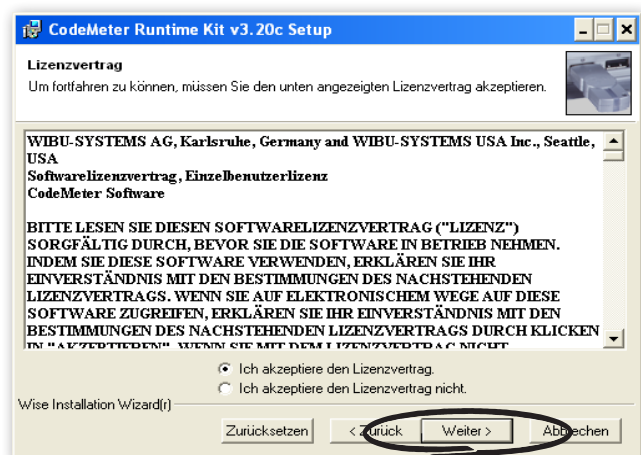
CodeMeter Runtime Kit v3.20c Setup

Lizenzvertrag

Um fortfahren zu können, müssen Sie den unten angezeigten Lizenzvertrag akzeptieren.

WIBU-SYSTEMS AG, Karlsruhe, Germany and WIBU-SYSTEMS USA Inc., Seattle, USA
Softwarelizenzvertrag, Einzelbenutzerlizenz
CodeMeter Software

BITTE LESEN SIE DIESEN SOFTWARELIZENZVERTRAG ("LIZENZ") SORGFÄLTIG DURCH, BEVOR SIE DIE SOFTWARE IN BETRIEB NEHMEN. INDEM SIE DIESE SOFTWARE VERWENDEN, ERKLÄREN SIE IHR EINVERSTÄNDNIS MIT DEN BESTIMMUNGEN DES NACHSTEHENDEN LIZENZVERTRAGS. WENN SIE AUF ELEKTRONISCHEM WEGE AUF DIESE SOFTWARE ZUGREIFEN, ERKLÄREN SIE IHR EINVERSTÄNDNIS MIT DEN BESTIMMUNGEN DES NACHSTEHENDEN LIZENZVERTRAGS DURCH KLICKEN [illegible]

Ich akzeptiere den Lizenzvertrag.
Ich akzeptiere den Lizenzvertrag nicht.

Wise Installation Wizard(r)

Zurücksetzen
< Zurück
Weiter >
Abbrechen